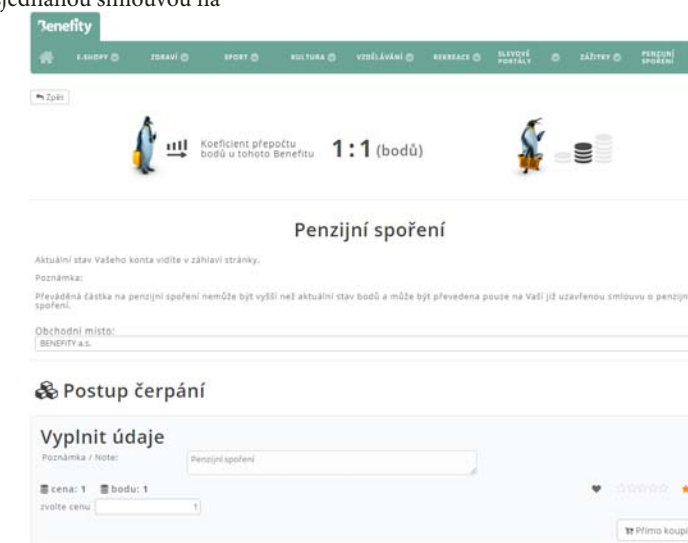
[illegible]jednanou smlouvou na

Benefity

E-SHOPY ZDRAVÍ SPORT KULTURA VZDĚLÁVÁNÍ REKREACE SLEVOVÉ PORTÁLY ZÁŽITKY PENZIJNÍ SPOŘENÍ

Zpět

Koeficient přepočtu bodů u tohoto Benefitu 1 : 1 (bodů)

Penzijní spoření

Aktuální stav Vašeho konta vidíte v záhlaví stránky.

Poznámka:

Převáděná částka na penzijní spoření nemůže být vyšší než aktuální stav bodů a může být převedena pouze na Vaši již uzavřenou smlouvu o penzijn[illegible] spoření.

Obchodní místo:
BENEFITY a.s.

Postup čerpání

Vyplnit údaje

Poznámka / Note:
Penzijní spoření

cena: 1 bodu: 1
zvolte cenu 1

Přímo koupi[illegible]